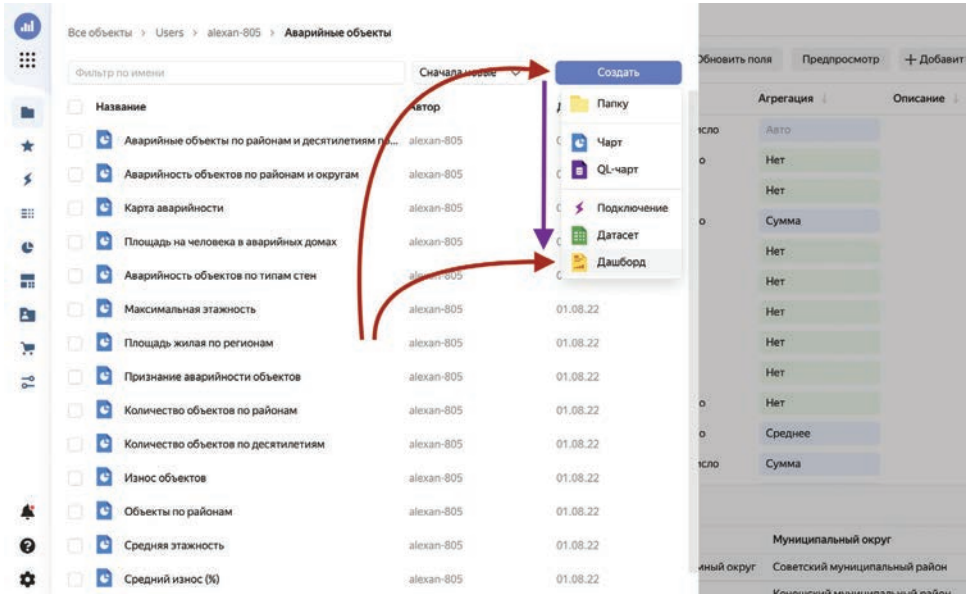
Все объекты > Users > alexan-805 > Аварийные объекты

Фильтр по имени

Сначала новые

Создать

Папку

Чарт

QL-чарт

Подключение

Датасет

Дашборд

Обновить поля

Предпросмотр

+ Добавит

| Название | Автор | Д |
|---|---|---|
| Аварийные объекты по районам и десятилетиям по... | alexan-805 | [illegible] |
| Аварийность объектов по районам и округам | alexan-805 | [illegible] |
| Карта аварийности | alexan-805 | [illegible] |
| Площадь на человека в аварийных домах | alexan-805 | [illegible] |
| Аварийность объектов по типам стен | alexan-805 | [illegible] |
| Максимальная этажность | alexan-805 | 01.08.22 |
| Площадь жилая по регионам | alexan-805 | 01.08.22 |
| Признание аварийности объектов | alexan-805 | 01.08.22 |
| Количество объектов по районам | alexan-805 | 01.08.22 |
| Количество объектов по десятилетиям | alexan-805 | 01.08.22 |
| Износ объектов | alexan-805 | 01.08.22 |
| Объекты по районам | alexan-805 | 01.08.22 |
| Средняя этажность | alexan-805 | 01.08.22 |
| Средний износ (%) | alexan-805 | 01.08.22 |

| | Агрегация | Описание |
|---|---|---|
| исло | Авто | |
| о | Нет | |
| | Нет | |
| о | Сумма | |
| | Нет | |
| | Нет | |
| | Нет | |
| | Нет | |
| | Нет | |
| о | Нет | |
| о | Среднее | |
| исло | Сумма | |

Муниципальный округ

ный округ Советский муниципальный район

Конецкий муниципальный район